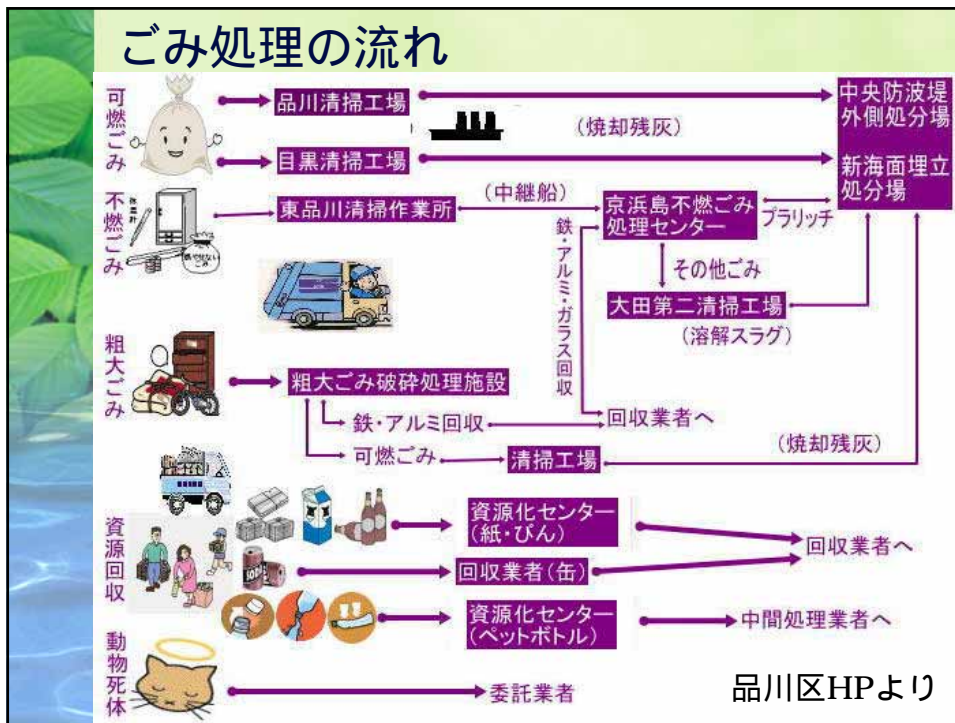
ごみ処理の流れ

可燃ごみ

品川清掃工場

（焼却残灰）

中央防波堤外側処分場

新海面埋立処分場

目黒清掃工場

不燃ごみ

東品川清掃作業所

（中継船）

京浜島不燃ごみ処理センター

プラリッチ

鉄・アルミ・ガラス回収

その他ごみ

大田第二清掃工場

（溶解スラグ）

粗大ごみ

粗大ごみ破砕処理施設

鉄・アルミ回収

回収業者へ

可燃ごみ

清掃工場

（焼却残灰）

資源回収

資源化センター（紙・びん）

回収業者へ

回収業者（缶）

資源化センター（ペットボトル）

中間処理業者へ

動物死体

委託業者

品川区HPより